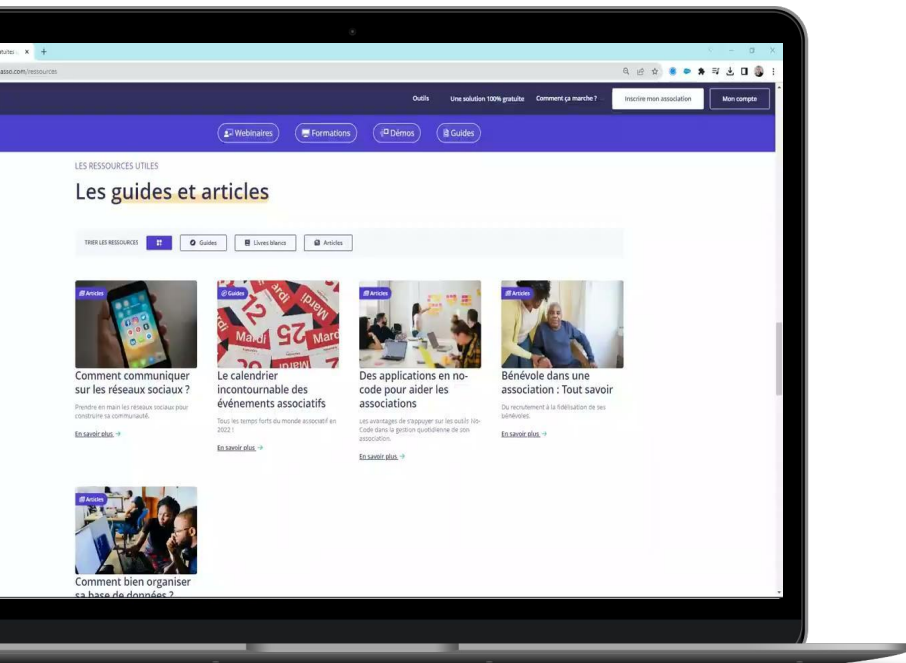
utiles × +

asso.com/ressources

Outils Une solution 100% gratuite Comment ça marche ? Inscrire mon association Mon compte

Webinaires Formations Démos Guides

LES RESSOURCES UTILES

Les guides et articles

TRIER LES RESSOURCES Guides Livres blancs Articles

Articles
Comment communiquer sur les réseaux sociaux ?
Prendre en main les réseaux sociaux pour construire sa communauté.
En savoir plus →

Guides
Le calendrier incontournable des événements associatifs
Tous les temps forts du monde associatif en 2022 !
En savoir plus →

Articles
Des applications en no-code pour aider les associations
Les avantages de s'appuyer sur les outils No-Code dans la gestion quotidienne de son association.
En savoir plus →

Articles
Bénévole dans une association : Tout savoir
Du recrutement à la fidélisation de ses bénévoles.
En savoir plus →

Articles
Comment bien organiser sa base de données ?